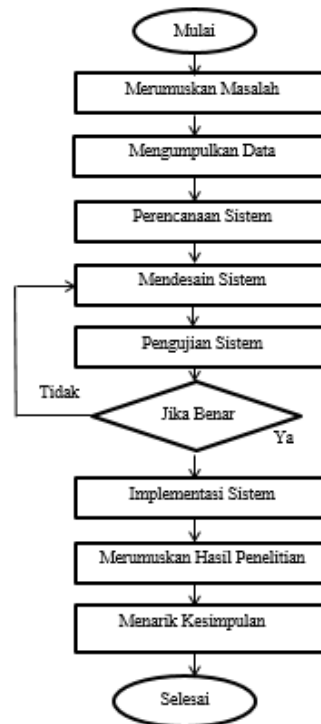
Mulai

Merumuskan Masalah

Mengumpulkan Data

Perencanaan Sistem

Mendesain Sistem

Pengujian Sistem

Tidak

Jika Benar

Ya

Implementasi Sistem

Merumuskan Hasil Penelitian

Menarik Kesimpulan

Selesai